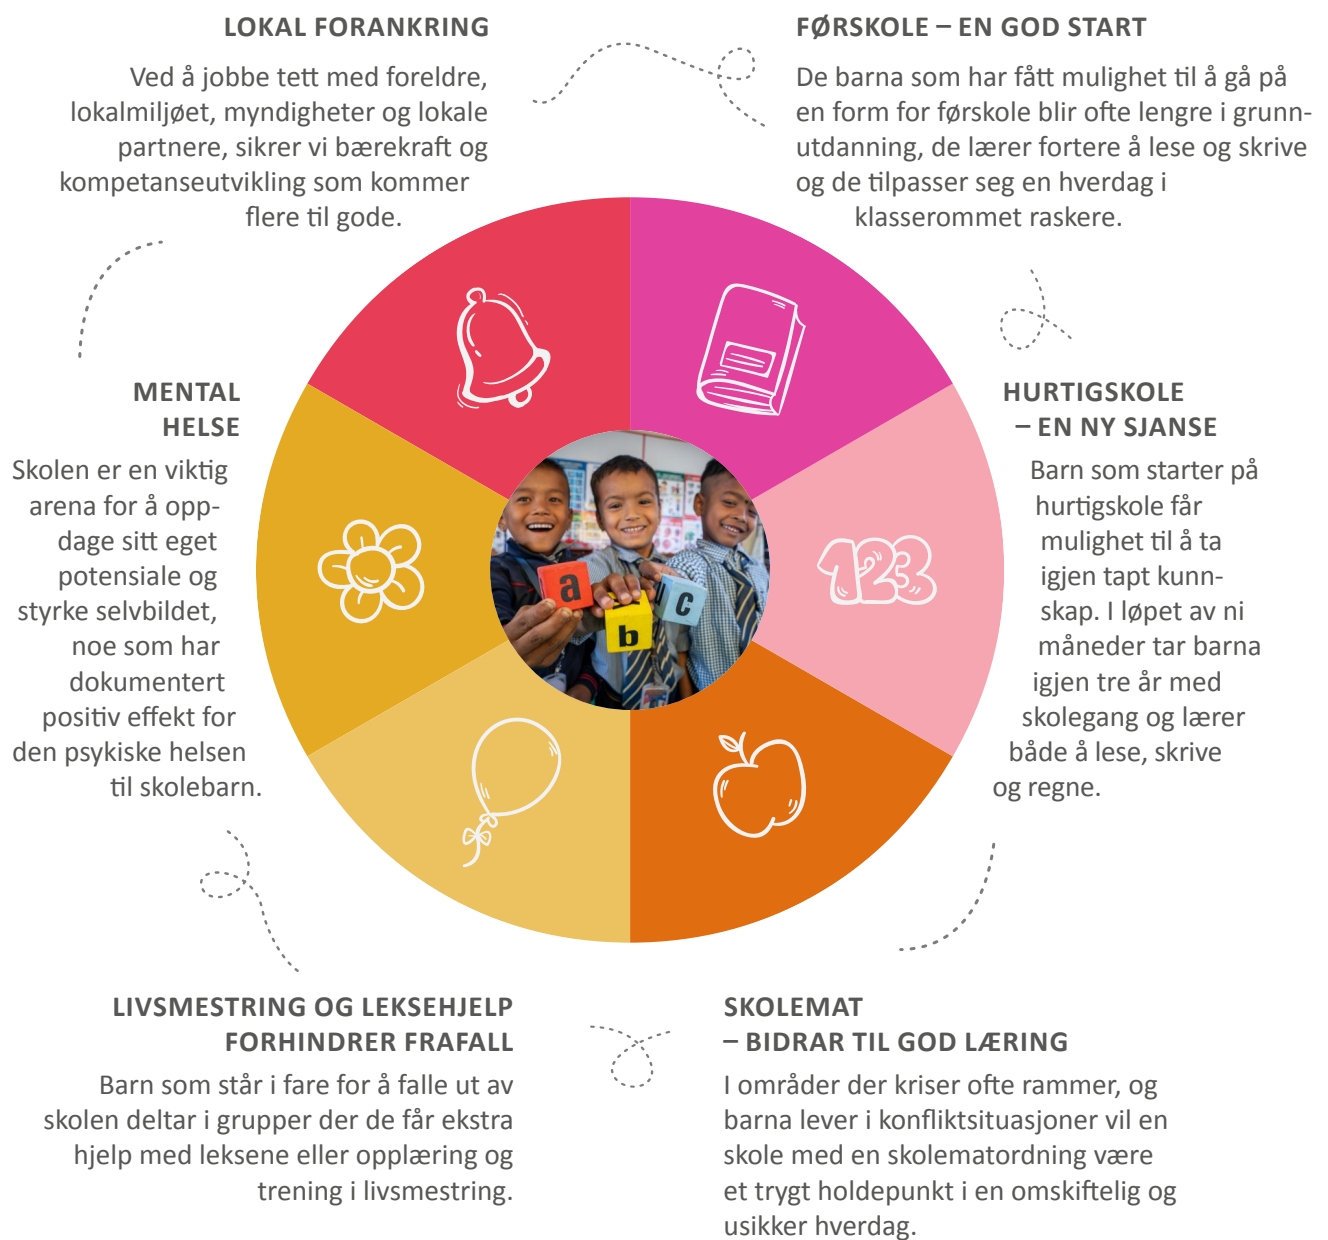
LOKAL FORANKRING

Ved å jobbe tett med foreldre, lokalmiljøet, myndigheter og lokale partnere, sikrer vi bærekraft og kompetanseutvikling som kommer flere til gode.

FØRSKOLE – EN GOD START

De barna som har fått mulighet til å gå på en form for førskole blir ofte lengre i grunnutdanning, de lærer fortere å lese og skrive og de tilpasser seg en hverdag i klasserommet raskere.

MENTAL HELSE

Skolen er en viktig arena for å oppdage sitt eget potensiale og styrke selvbildet, noe som har dokumentert positiv effekt for den psykiske helsen til skolebarn.

HURTIGSKOLE – EN NY SJANSE

Barn som starter på hurtigskole får mulighet til å ta igjen tapt kunnskap. I løpet av ni måneder tar barna igjen tre år med skolegang og lærer både å lese, skrive og regne.

123

a b c

LIVSMESTRING OG LEKSEHJELP FORHINDRER FRAFALL

Barn som står i fare for å falle ut av skolen deltar i grupper der de får ekstra hjelp med leksene eller opplæring og trening i livsmestring.

SKOLEMAT – BIDRAR TIL GOD LÆRING

I områder der kriser ofte rammer, og barna lever i konfliktsituasjoner vil en skole med en skolematordning være et trygt holdepunkt i en omskiftelig og usikker hverdag.